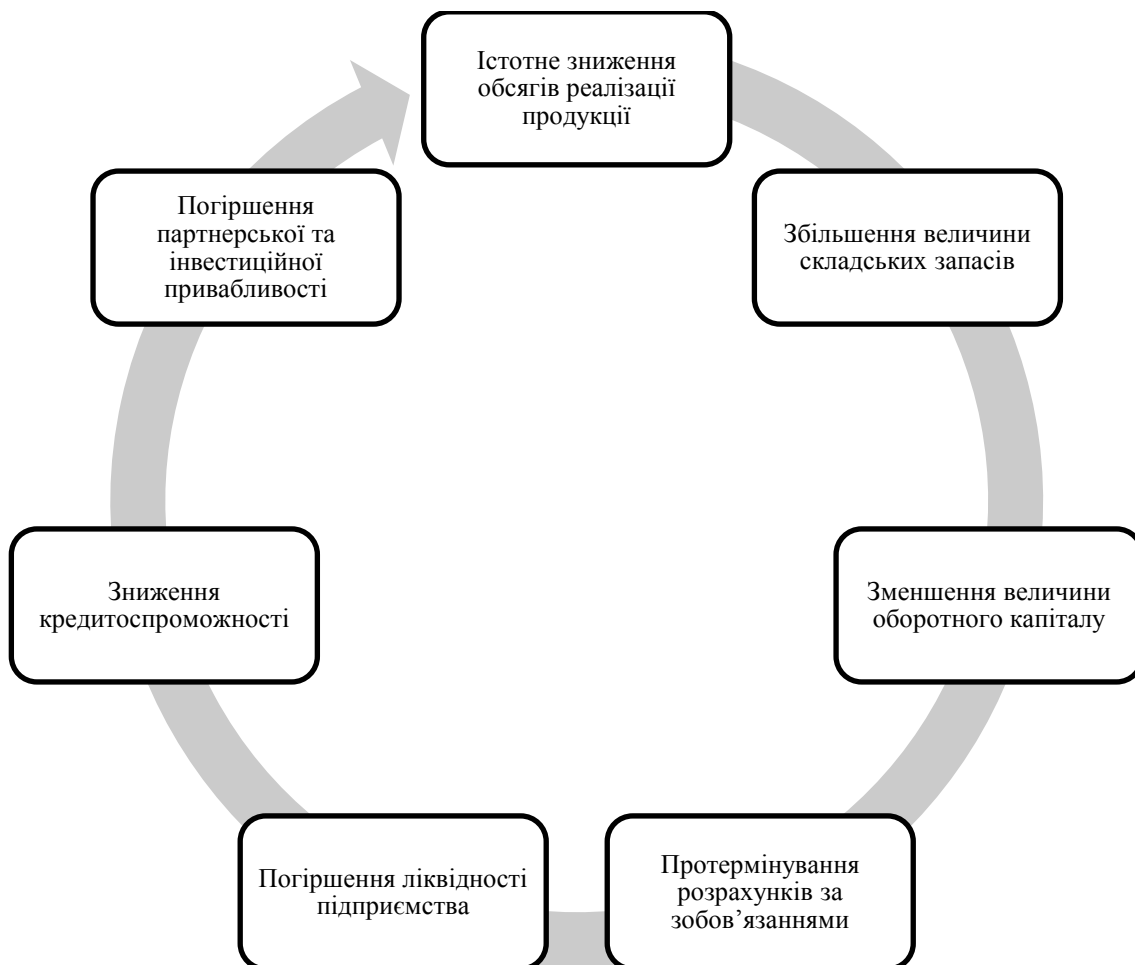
Істотне зниження обсягів реалізації продукції

Збільшення величини складських запасів

Зменшення величини оборотного капіталу

Протермінування розрахунків за зобов’язаннями

Погіршення ліквідності підприємства

Зниження кредитоспроможності

Погіршення партнерської та інвестиційної привабливості